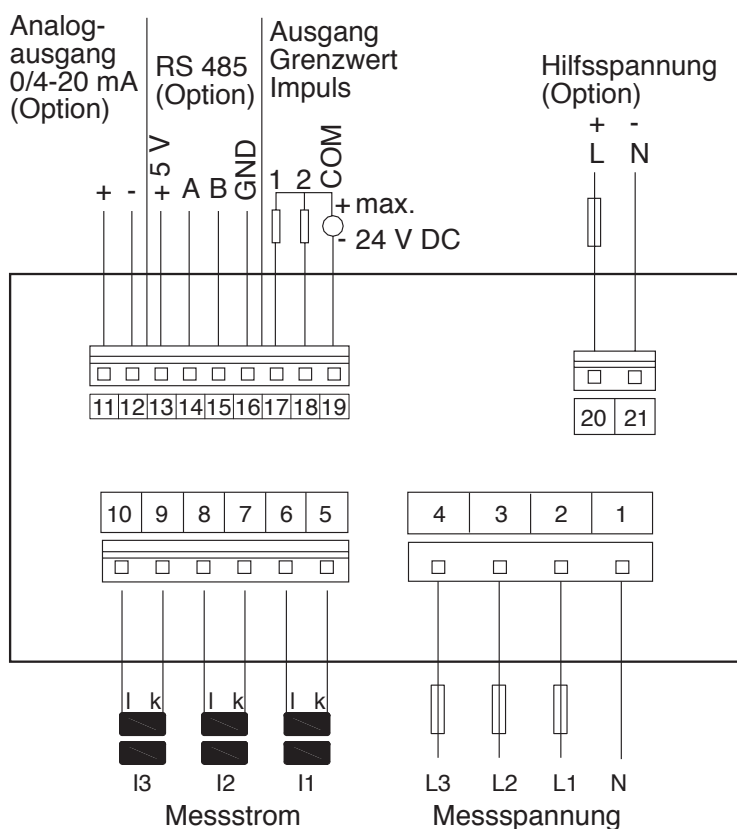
Analogausgang 0/4-20 mA (Option)

RS 485 (Option)

Ausgang Grenzwert Impuls

Hilfsspannung (Option)

+ - + 5 V A B GND 1 2 COM

+ max.
- 24 V DC

+ -
L N

11 12 13 14 15 16 17 18 19

20 21

10 9 8 7 6 5

4 3 2 1

l k l k l k

I3 I2 I1

Messstrom

L3 L2 L1 N

Messspannung